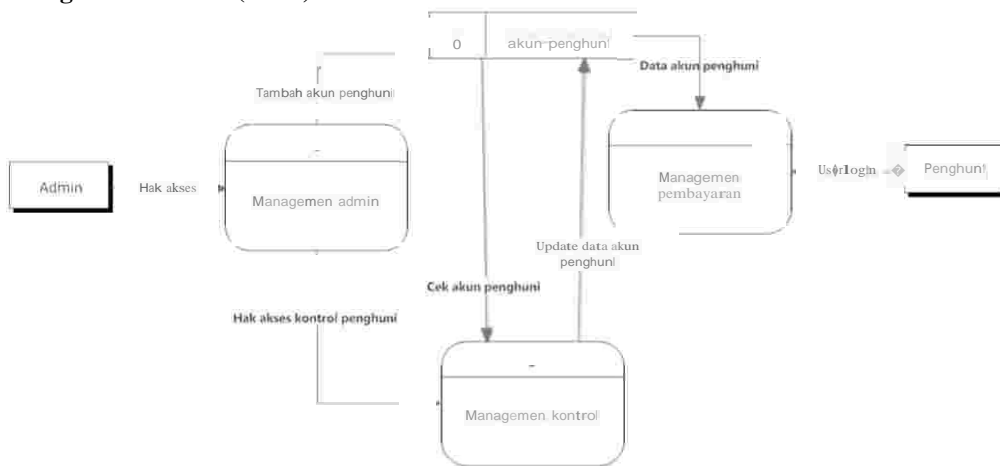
0
akun penghuni
Data akun penghuni
Tambah akun penghuni
Admin
Hak akses
-
Managemen admin
Managemen pembayaran
Us♦r login
Penghuni
Update data akun penghuni
Cek akun penghuni
Hak akses kontrol penghuni
-
Managemen kontrol